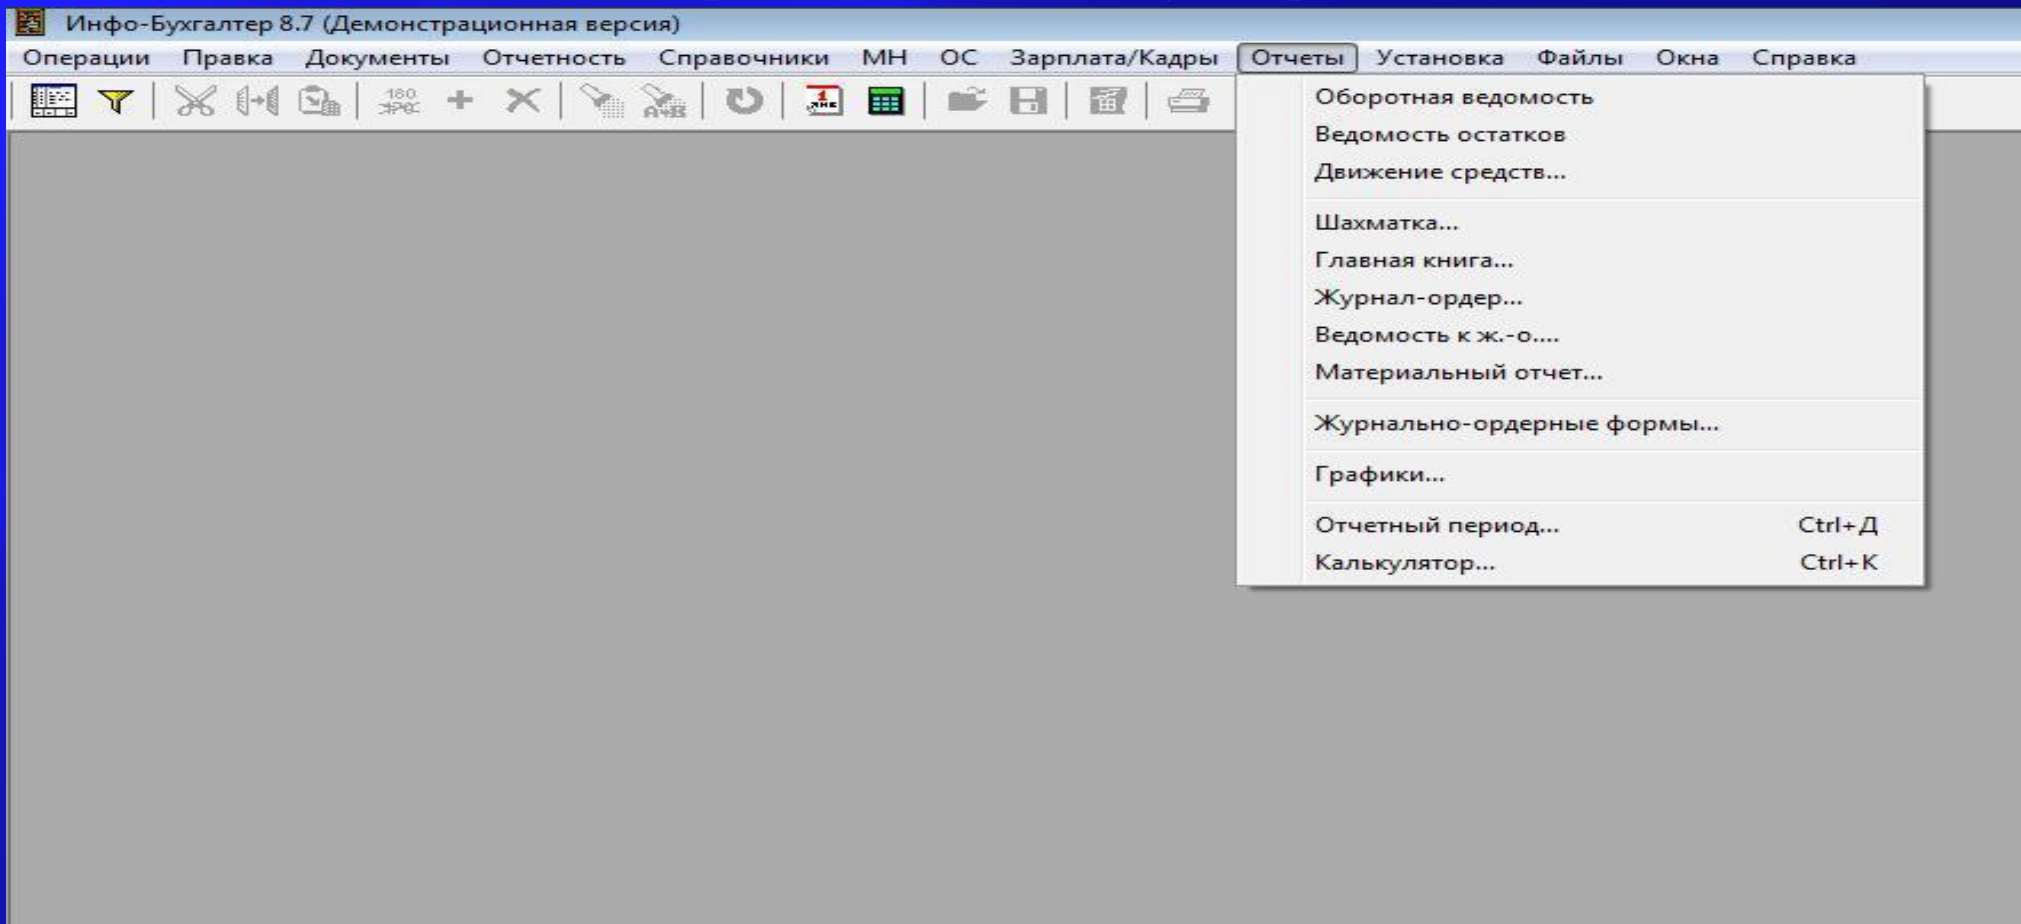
Инфо-Бухгалтер 8.7 (Демонстрационная версия)

Операции Правка Документы Отчетность Справочники МН ОС Зарплата/Кадры Отчеты Установка Файлы Окна Справка

Оборотная ведомость
Ведомость остатков
Движение средств...
Шахматка...
Главная книга...
Журнал-ордер...
Ведомость к ж.-о....
Материальный отчет...
Журнально-ордерные формы...
Графики...
Отчетный период... Ctrl+Д
Калькулятор... Ctrl+K